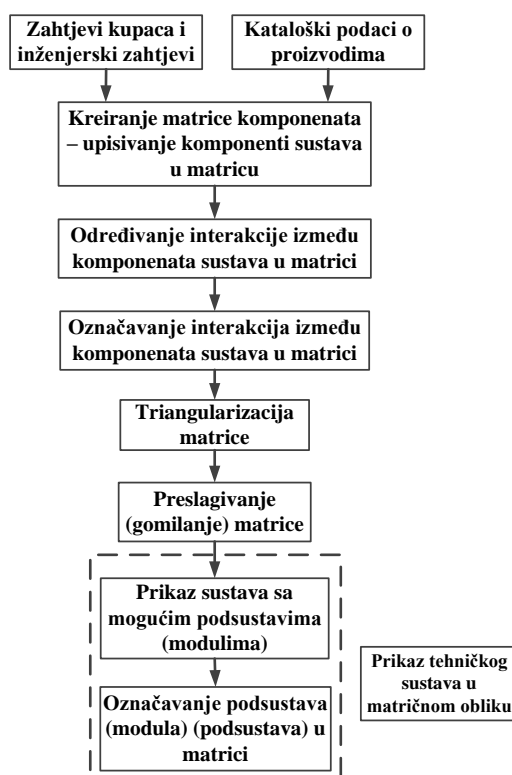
Zahtjevi kupaca i inženjerski zahtjevi

Kataloški podaci o proizvodima

Kreiranje matrice komponenata – upisivanje komponenti sustava u matricu

Određivanje interakcije između komponenata sustava u matrici

Označavanje interakcija između komponenata sustava u matrici

Triangularizacija matrice

Preslagivanje (gomilanje) matrice

Prikaz sustava sa mogućim podsustavima (modulima)

Označavanje podsustava (modula) (podsustava) u matrici

Prikaz tehničkog sustava u matričnom obliku